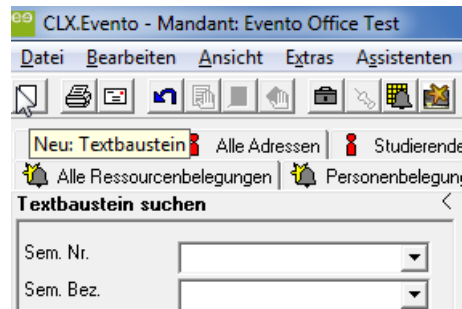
CLX.Evento - Mandant: Evento Office Test

Datei Bearbeiten Ansicht Extras Assistenten

Neu: Textbaustein Alle Adressen Studierende

Alle Ressourcenbelegungen Personenbelegung

Textbaustein suchen

Sem. Nr.

Sem. Bez.